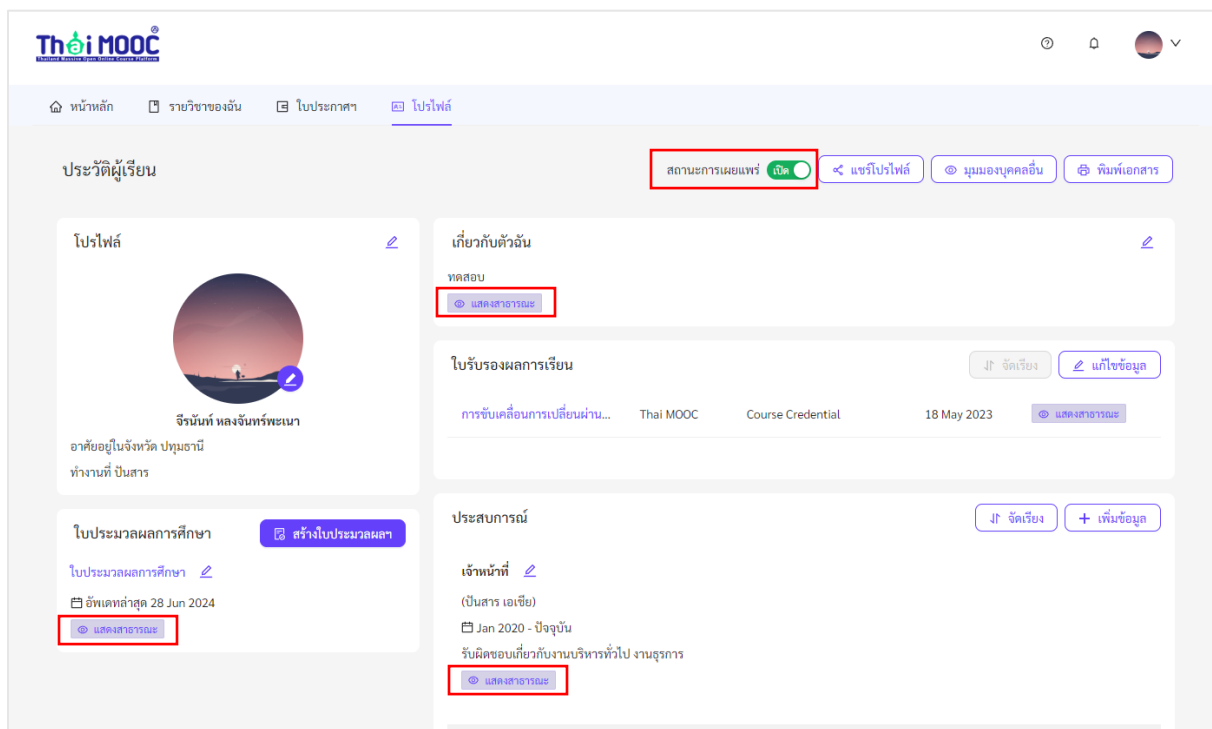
Thai MOOC
Thailand Massive Open Online Course Platform

หน้าหลัก รายวิชาของฉัน ใบประกาศฯ โปรไฟล์

ประวัติผู้เรียน

สถานะการเผยแพร่ เปิด แชร์โปรไฟล์ มุมมองบุคคลอื่น พิมพ์เอกสาร

โปรไฟล์

จีรนันท์ หลงจันทร์พะเนา
อาศัยอยู่ในจังหวัด ปทุมธานี
ทำงานที่ ปันสาร

ใบประมวลผลการศึกษา สร้างใบประมวลผลฯ

ใบประมวลผลการศึกษา
อัพเดทล่าสุด 28 Jun 2024
แสดงสาธารณะ

เกี่ยวกับตัวฉัน
ทดสอบ
แสดงสาธารณะ

ใบรับรองผลการเรียน จัดเรียง แก้ไขข้อมูล

| การขับเคลื่อนการเปลี่ยนผ่าน... | Thai MOOC | Course Credential | 18 May 2023 | แสดงสาธารณะ |
|---|---|---|---|---|

ประสบการณ์ จัดเรียง เพิ่มข้อมูล

เจ้าหน้าที่
(ปันสาร เอเชีย)
Jan 2020 - ปัจจุบัน
รับผิดชอบเกี่ยวกับงานบริหารทั่วไป งานธุรการ
แสดงสาธารณะ